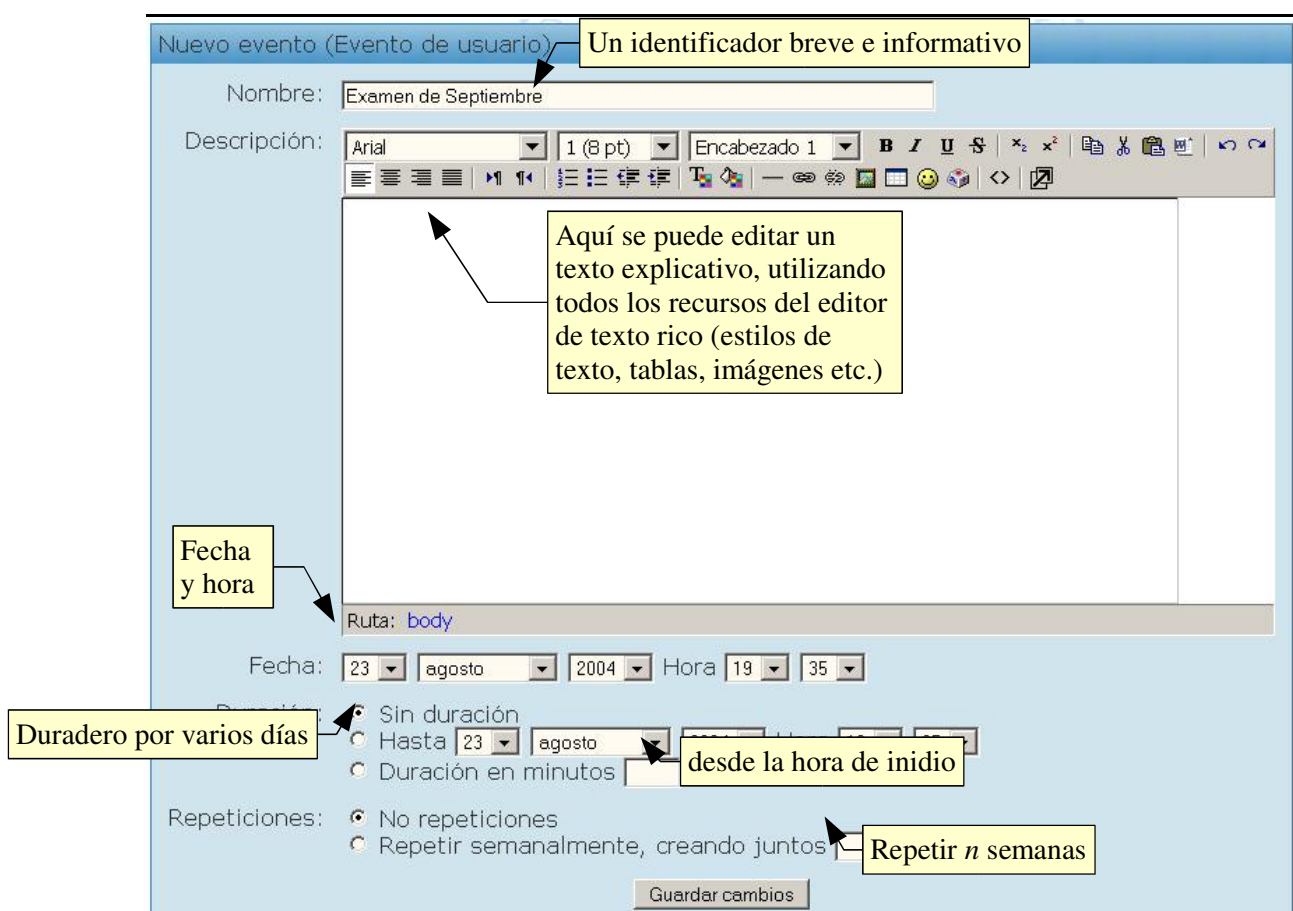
Nuevo evento (Evento de usuario)

Un identificador breve e informativo

Nombre: Examen de Septiembre

Descripción: Arial 1 (8 pt) Encabezado 1 B I U S

Aquí se puede editar un texto explicativo, utilizando todos los recursos del editor de texto rico (estilos de texto, tablas, imágenes etc.)

Fecha y hora

Ruta: body

Fecha: 23 agosto 2004 Hora 19 35

Duradero por varios días

Sin duración
Hasta 23 agosto
Duración en minutos

desde la hora de inidio

Repeticiones: No repeticiones
Repetir semanalmente, creando juntos

Repetir *n* semanas

Guardar cambios